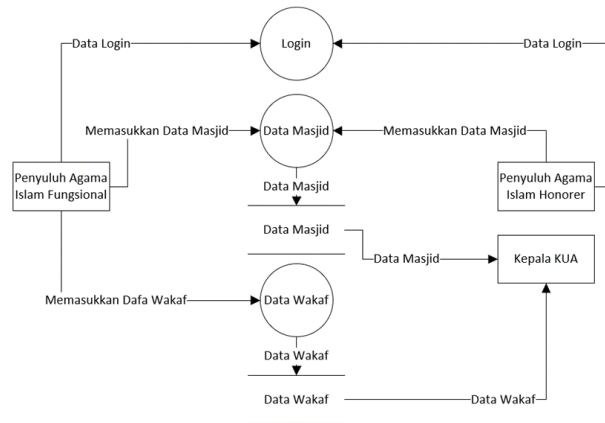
Data Login
Login
Data Login
Memasukkan Data Masjid
Data Masjid
Memasukkan Data Masjid
Penyuluh Agama Islam Fungsional
Data Masjid
Penyuluh Agama Islam Honorer
Data Masjid
Data Masjid
Kepala KUA
Memasukkan Dafa Wakaf
Data Wakaf
Data Wakaf
Data Wakaf
Data Wakaf